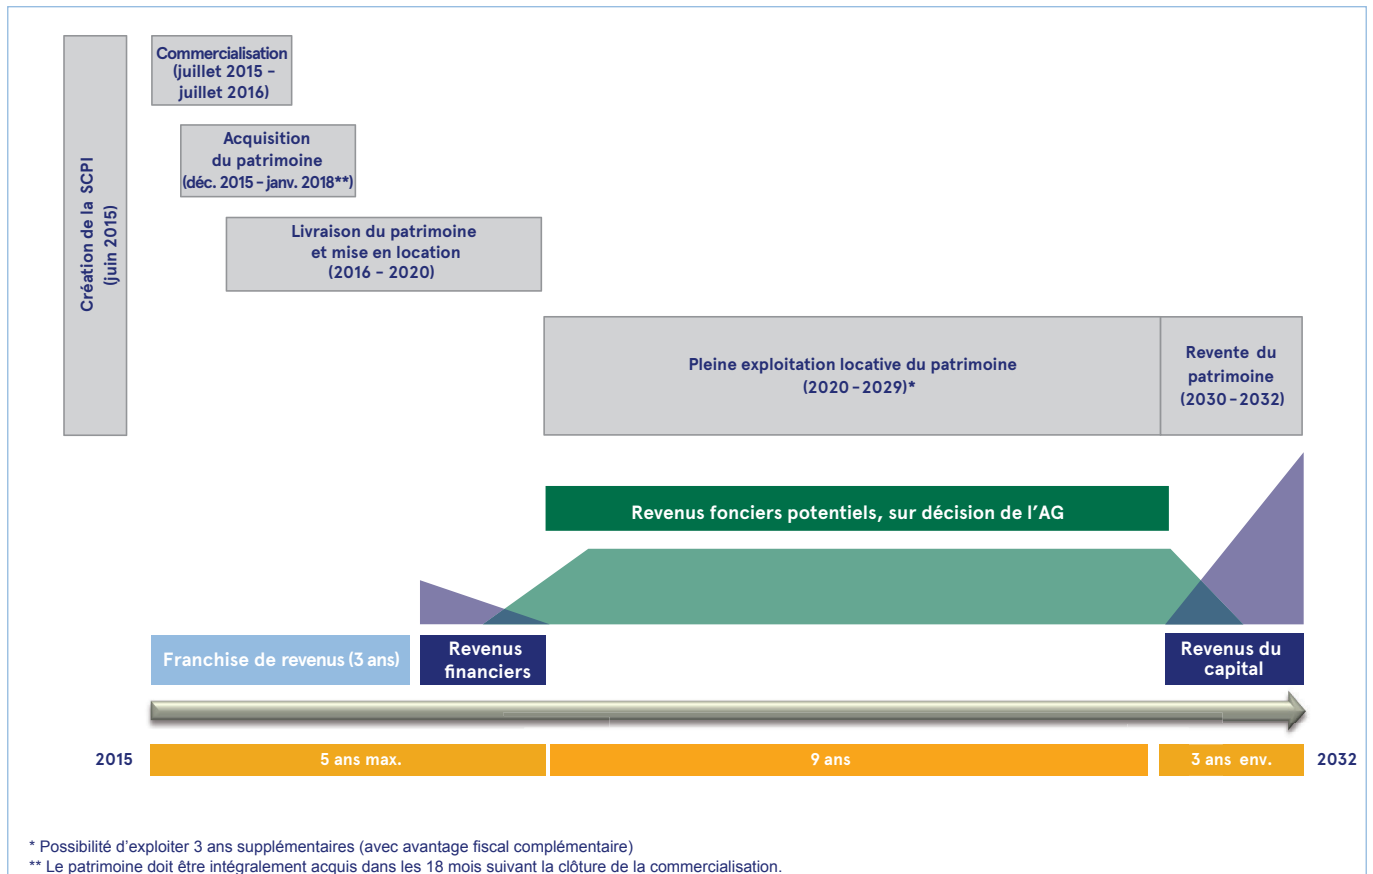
Création de la SCPI (juin 2015)

Commercialisation (juillet 2015 – juillet 2016)

Acquisition du patrimoine (déc. 2015 – janv. 2018**)

Livraison du patrimoine et mise en location (2016 – 2020)

Pleine exploitation locative du patrimoine (2020 – 2029)*

Revente du patrimoine (2030 – 2032)

Revenus fonciers potentiels, sur décision de l'AG

Franchise de revenus (3 ans)

Revenus financiers

Revenus du capital

2015

5 ans max.

9 ans

3 ans env.

2032

* Possibilité d'exploiter 3 ans supplémentaires (avec avantage fiscal complémentaire)
** Le patrimoine doit être intégralement acquis dans les 18 mois suivant la clôture de la commercialisation.